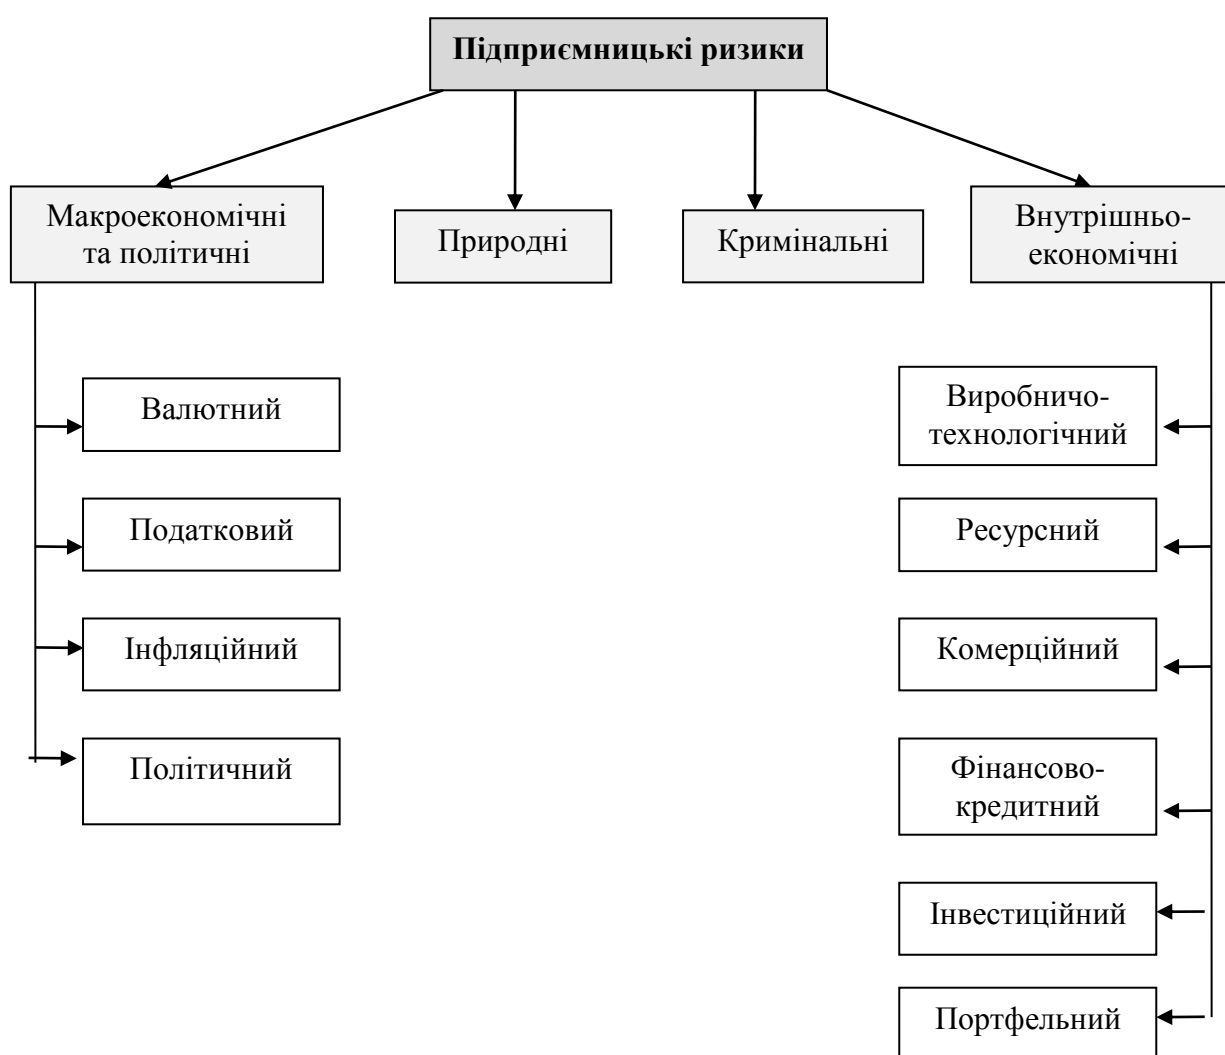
Підприємницькі ризики

Макроекономічні та політичні

Природні

Кримінальні

Внутрішньо-економічні

Валютний

Податковий

Інфляційний

Політичний

Виробничо-технологічний

Ресурсний

Комерційний

Фінансово-кредитний

Інвестиційний

Портфельний